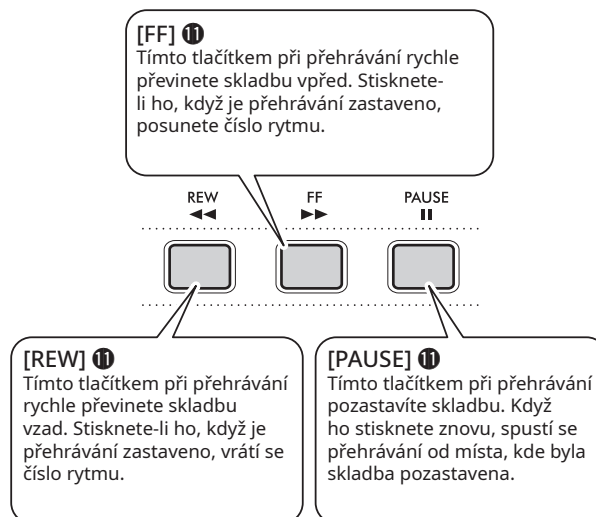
[FF] ⓫
Tímto tlačítkem při přehrávání rychle převinete skladbu vpřed. Stisknete-li ho, když je přehrávání zastaveno, posunete číslo rytmu.

REW
◀◀

FF
▶▶

PAUSE
❚❚

[REW] ⓫
Tímto tlačítkem při přehrávání rychle převinete skladbu vzad. Stisknete-li ho, když je přehrávání zastaveno, vrátí se číslo rytmu.

[PAUSE] ⓫
Tímto tlačítkem při přehrávání pozastavíte skladbu. Když ho stisknete znovu, spustí se přehrávání od místa, kde byla skladba pozastavena.